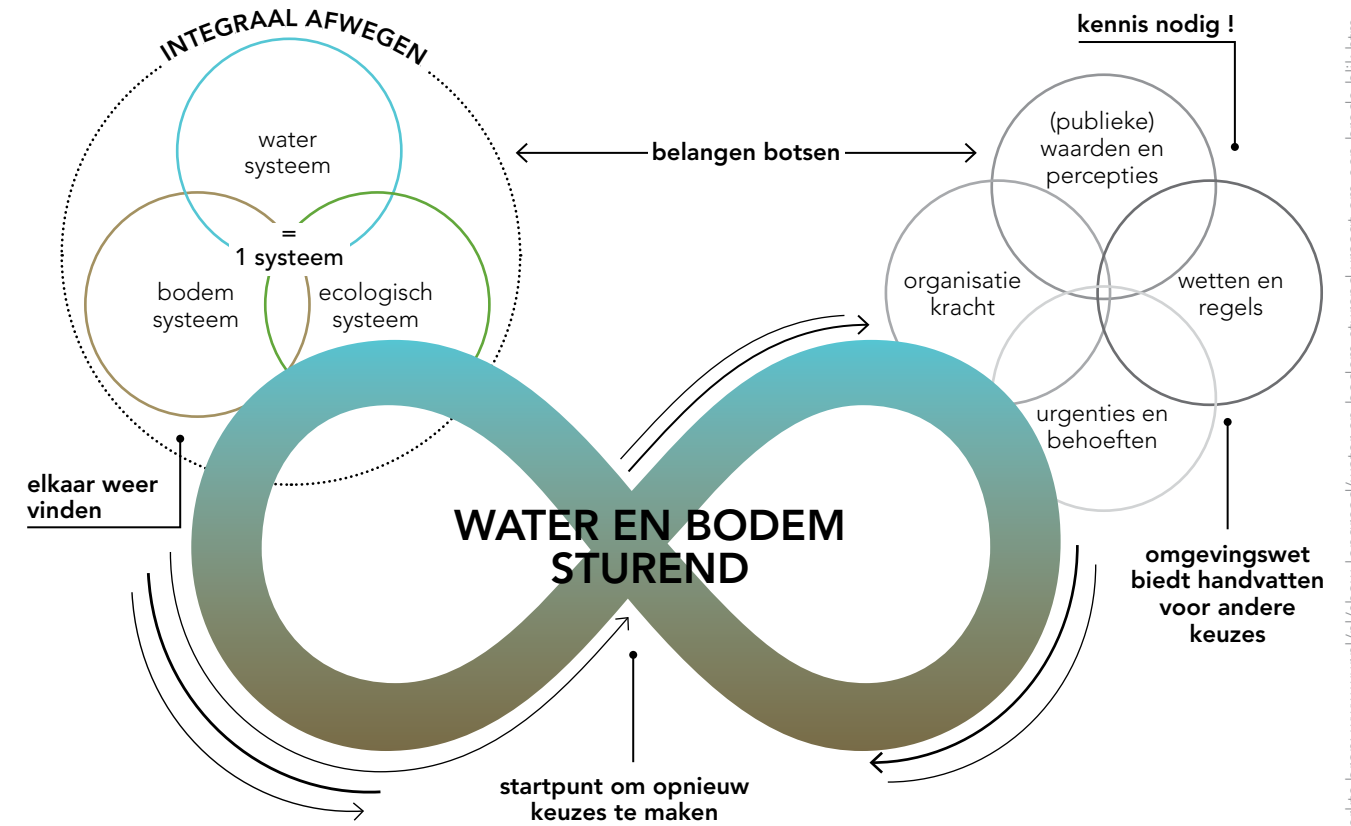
INTEGRAAL AFWEGEN

water systeem

=
1 systeem

bodem systeem

ecologisch systeem

belangen botsen

kennis nodig !

(publieke) waarden en percepties

organisatie kracht

wetten en regels

urgenties en behoeften

elkaar weer vinden

WATER EN BODEM STUREND

omgevingswet biedt handvatten voor andere keuzes

startpunt om opnieuw keuzes te maken